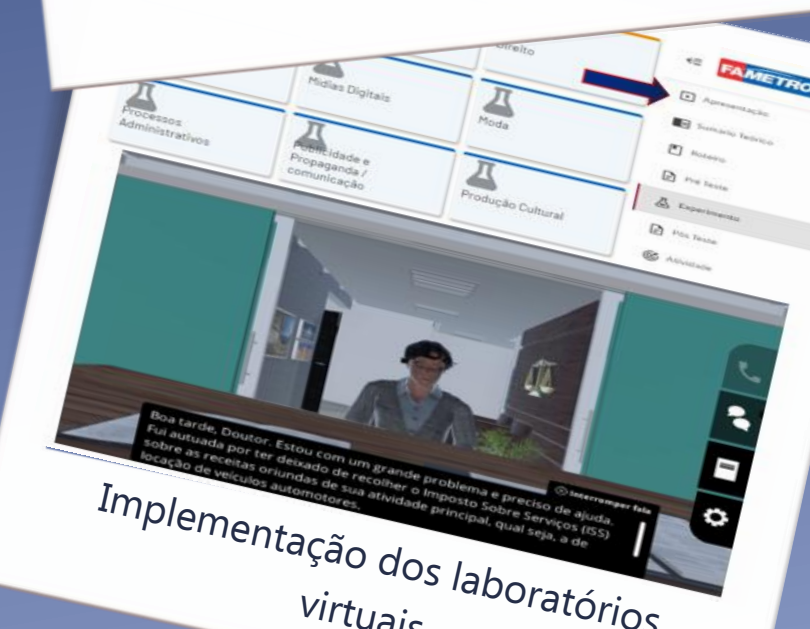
Direito

Mídias Digitais

Processos Administrativos

Moda

Publicidade e Propaganda / comunicação

Produção Cultural

FAMETRO

Apresentação

Sumário Teórico

Roteiro

Pré Teste

Experimento

Pós Teste

Atividade

Boa tarde, Doutor. Estou com um grande problema e preciso de ajuda. Fui autuada por ter deixado de recolher o Imposto Sobre Serviços (ISS) sobre as receitas oriundas de sua atividade principal, qual seja, a de locação de veículos automotores.

Interromper fala

Implementação dos laboratórios virtuais